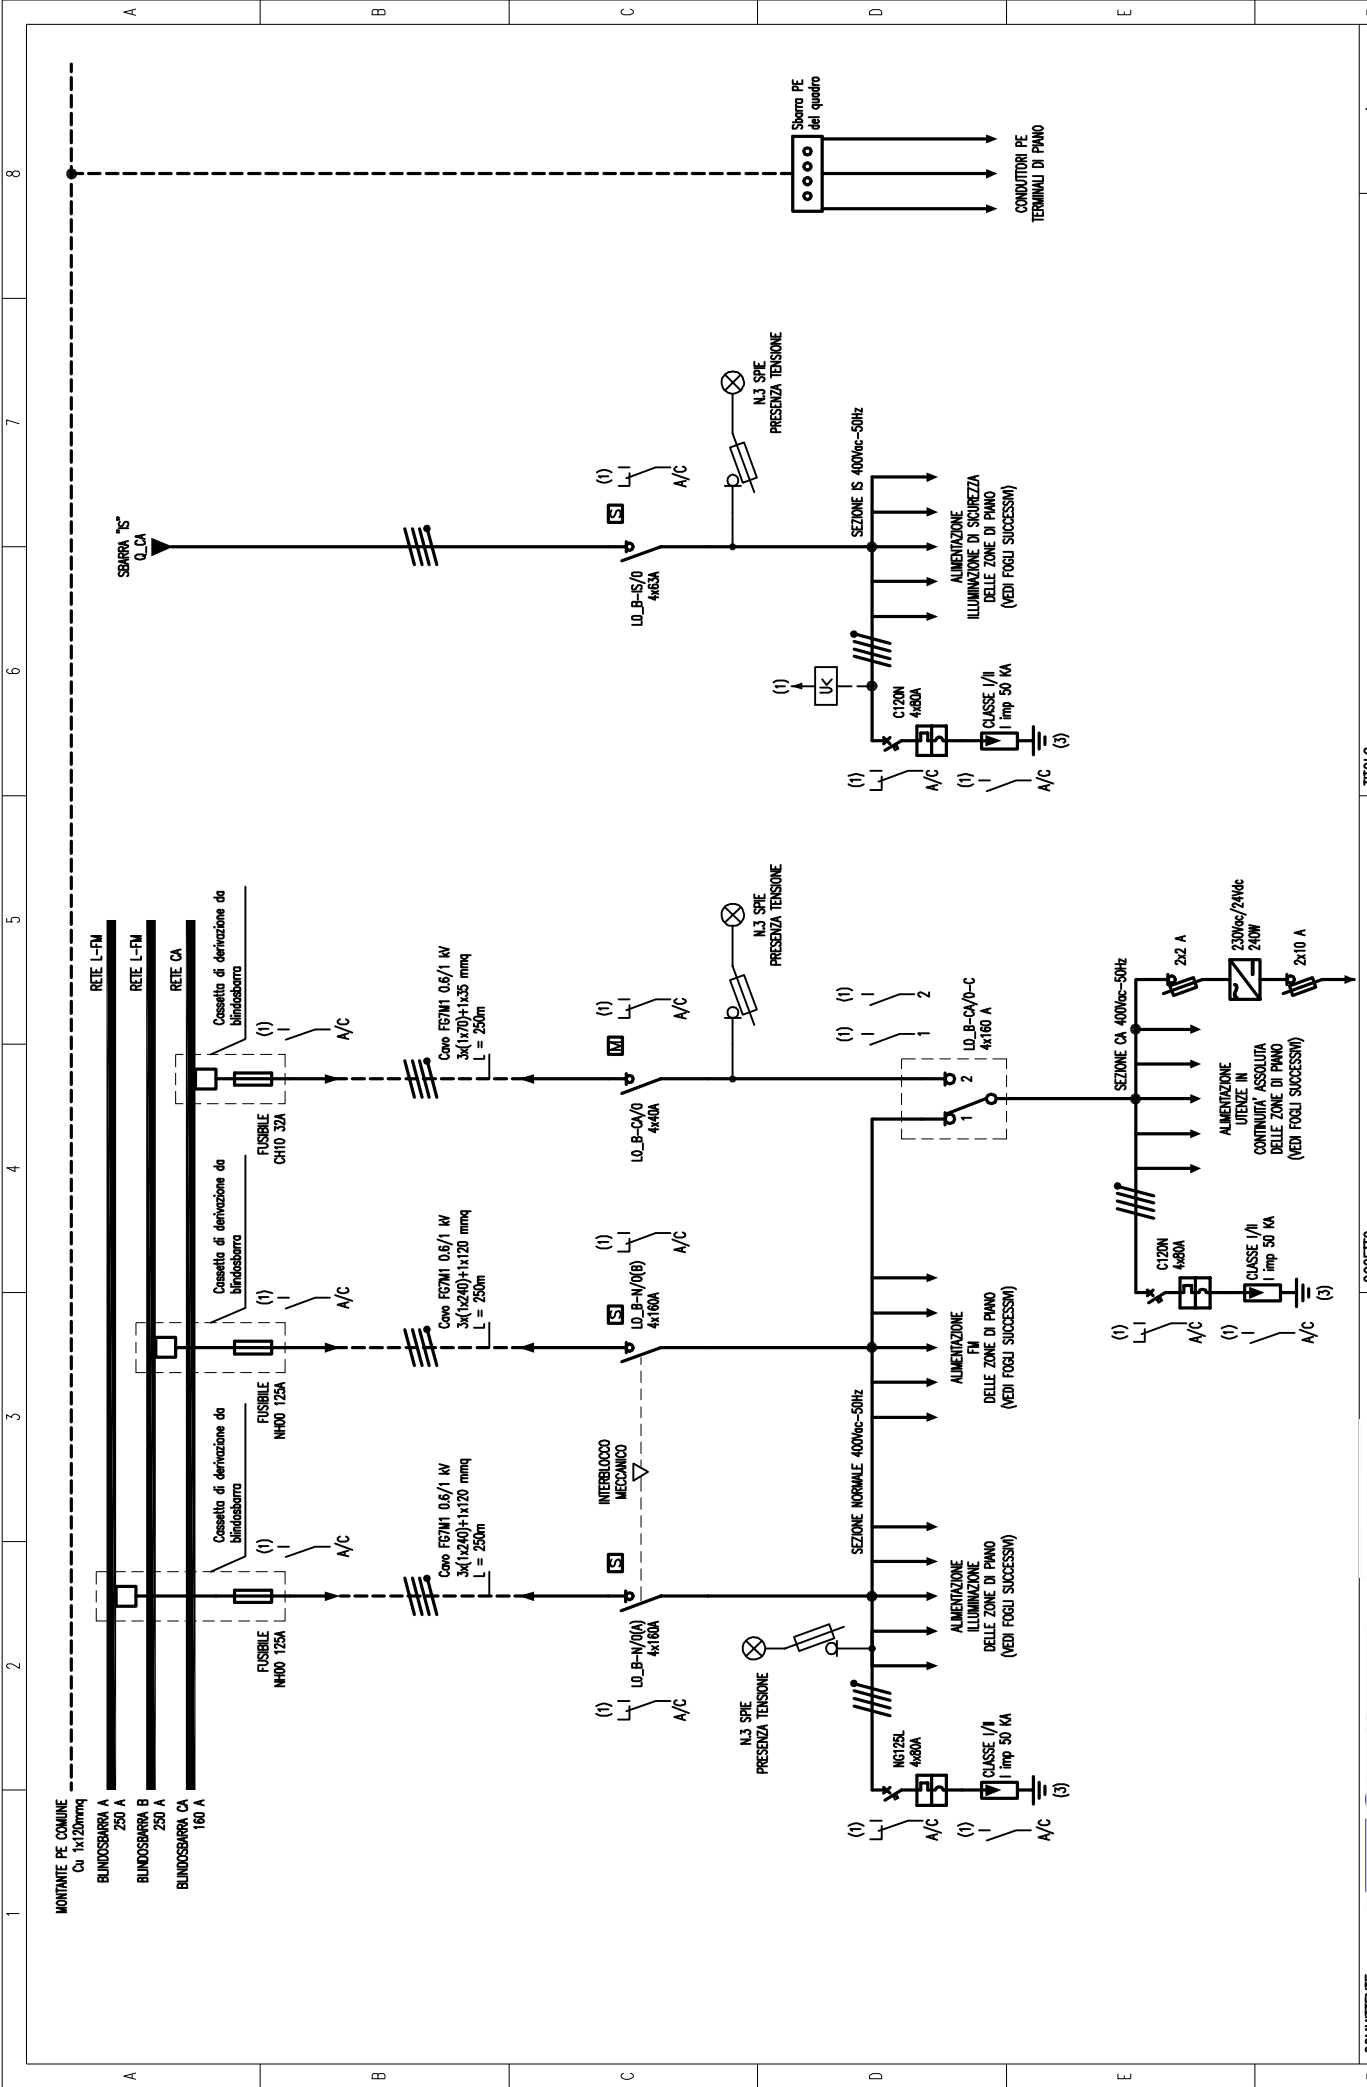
A
B
C
D
E
8
7
6
5
4
3
2
1

Sbarra PE del quadro
CONDUTTORI PE TERMINALI DI PIANO

MONTANTE PE COMUNE Cu 1x120mmq
BLINDOSBARRA A 250 A
BLINDOSBARRA B 250 A
BLINDOSBARRA CA 160 A

RETE L-FM
RETE L-FM
RETE CA

SBARRA "IS" Q_CA

(1) A/C
N.3 SPIE PRESENZA TENSIONE
SEZIONE IS 400Vac-50Hz
ALIMENTAZIONE ILLUMINAZIONE DI SICUREZZA DELLE ZONE DI PIANO (VEDI FOGLI SUCCESSIVI)
LQ_B-IS/0 4x63A
(1)
Uc
C120N 4x80A
CLASSE I/II I imp 50 KA
(3)
(1) A/C
(1) A/C

Cassetta di derivazione da blindosbarra
FUSIBILE CH10 32A
(1) A/C
Cavo FG7M1 0.6/1 kV 3x(1x70)+1x35 mmq L = 250m
(1) A/C
LQ_B-CA/0 4x40A
N.3 SPIE PRESENZA TENSIONE
(1) 2
(1) 1
LQ_B-CA/D-C 4x160 A
2
1
SEZIONE CA 400Vac-50Hz
2x2 A
230Vac/24Vdc 240W
2x10 A
ALIMENTAZIONE UTENZE IN CONTINUITA' ASSOLUTA DELLE ZONE DI PIANO (VEDI FOGLI SUCCESSIVI)
C120N 4x80A
CLASSE I/II I imp 50 KA
(3)
(1) A/C
(1) A/C

Cassetta di derivazione da blindosbarra
FUSIBILE NH00 125A
(1) A/C
Cavo FG7M1 0.6/1 kV 3x(1x240)+1x120 mmq L = 250m
(1) A/C
LQ_B-N/0(B) 4x160A
ALIMENTAZIONE FM DELLE ZONE DI PIANO (VEDI FOGLI SUCCESSIVI)

INTERBLOCCO MECCANICO
SEZIONE NORMALE 400Vac-50Hz

Cassetta di derivazione da blindosbarra
FUSIBILE NH00 125A
(1) A/C
Cavo FG7M1 0.6/1 kV 3x(1x240)+1x120 mmq L = 250m
LQ_B-N/0(A) 4x160A
(1) A/C
ALIMENTAZIONE ILLUMINAZIONE DELLE ZONE DI PIANO (VEDI FOGLI SUCCESSIVI)
N.3 SPIE PRESENZA TENSIONE
NG125L 4x80A
CLASSE I/II I imp 50 KA
(3)
(1) A/C
(1) A/C